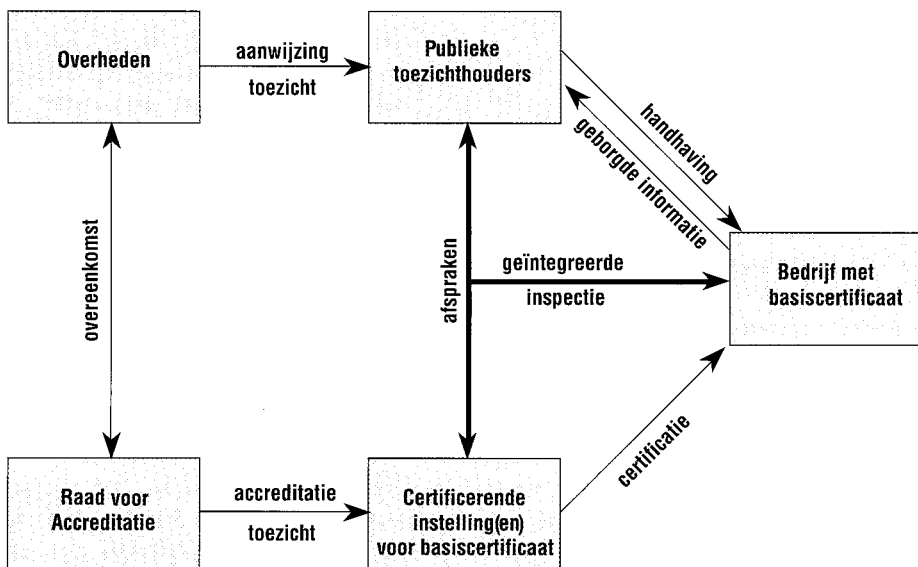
Overheden

aanwijzing

toezicht

Publieke toezichthouders

handhaving

geborgde informatie

overeenkomst

afspraken

geïntegreerde

inspectie

Bedrijf met basiscertificaat

certificatie

Raad voor Accreditatie

accreditatie

toezicht

Certificerende instelling(en) voor basiscertificaat